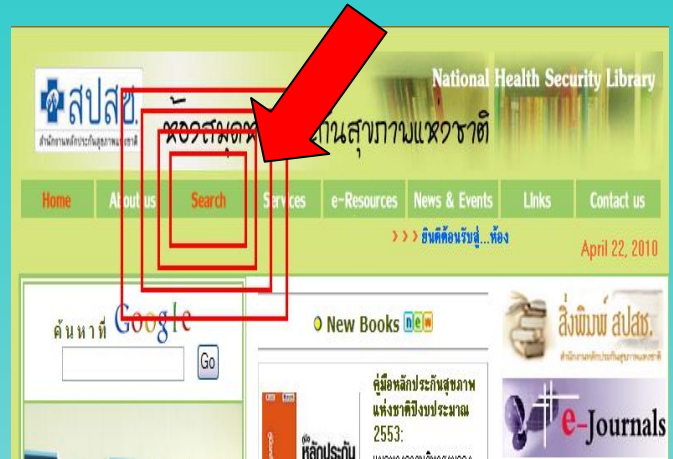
สปสช.
สำนักงานหลักประกันสุขภาพแห่งชาติ

National Health Security Library

ห้องสมุด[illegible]กันสุขภาพแห่งชาติ

Home
About us
Search
Services
e-Resources
News & Events
Links
Contact us

> > > ยินดีต้อนรับสู่...ห้อง

April 22, 2010

ค้นหาที่ Google
Go

New Books new

คู่มือหลักประกันสุขภาพแห่งชาติปีงบประมาณ 2553:

หลักประกัน

สิ่งพิมพ์ สปสช.
สำนักงานหลักประกันสุขภาพแห่งชาติ

e-Journals